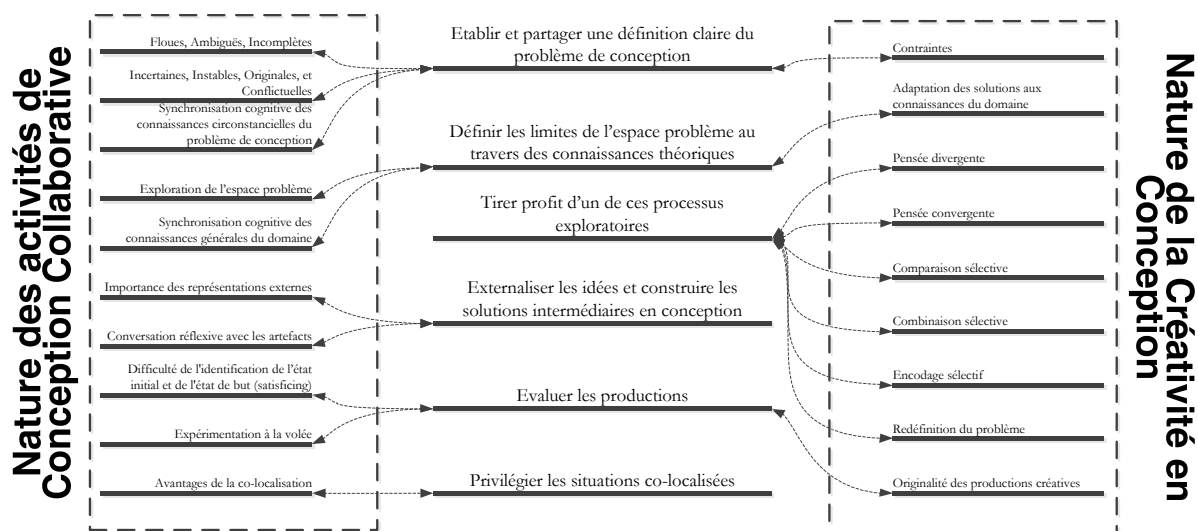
Nature des activités de Conception Collaborative

Floues, Ambiguës, Incomplètes

Incertaines, Instables, Originales, et Conflictuelles

Synchronisation cognitive des connaissances circonstancielles du problème de conception

Exploration de l'espace problème

Synchronisation cognitive des connaissances générales du domaine

Importance des représentations externes

Conversation réflexive avec les artefacts

Difficulté de l'identification de l'état initial et de l'état de but (satisficing)

Expérimentation à la volée

Avantages de la co-localisation

Etablir et partager une définition claire du problème de conception

Définir les limites de l'espace problème au travers des connaissances théoriques

Tirer profit d'un de ces processus exploratoires

Externaliser les idées et construire les solutions intermédiaires en conception

Evaluer les productions

Privilégier les situations co-localisées

Contraintes

Adaptation des solutions aux connaissances du domaine

Pensée divergente

Pensée convergente

Comparaison sélective

Combinaison sélective

Encodage sélectif

Redéfinition du problème

Originalité des productions créatives

Nature de la Créativité en Conception